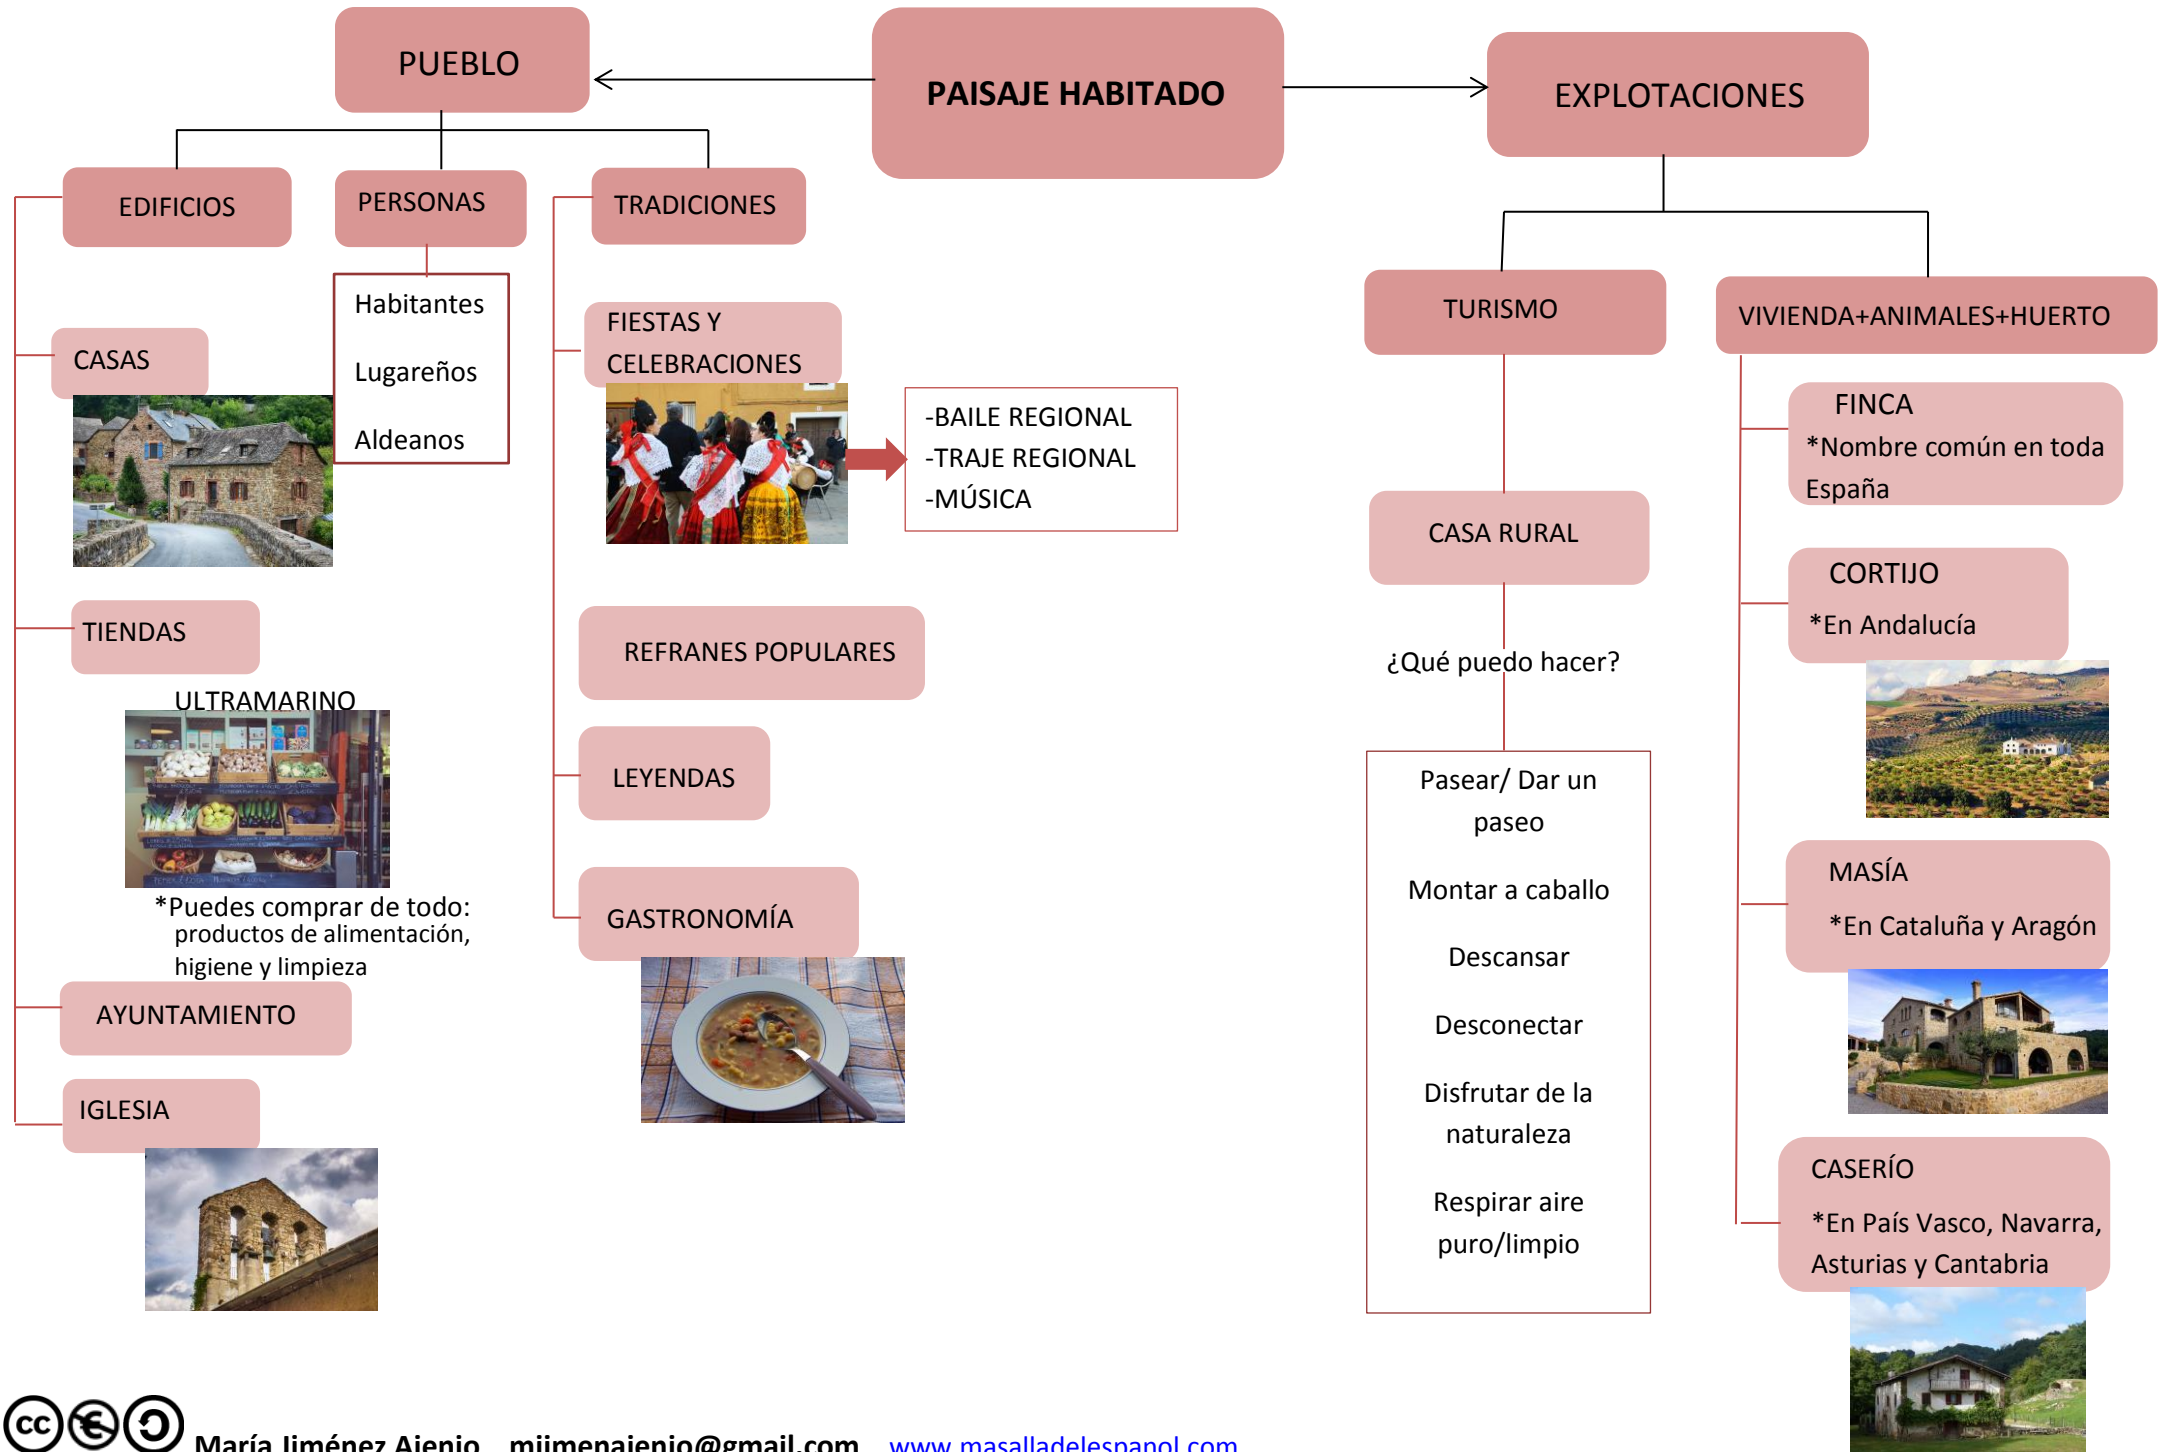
PAISAJE HABITADO

PUEBLO

EDIFICIOS

PERSONAS

TRADICIONES

Habitantes

Lugareños

Aldeanos

CASAS

TIENDAS

ULTRAMARINO

*Puedes comprar de todo: productos de alimentación, higiene y limpieza

AYUNTAMIENTO

IGLESIA

FIESTAS Y CELEBRACIONES

-BAILE REGIONAL
-TRAJE REGIONAL
-MÚSICA

REFRANES POPULARES

LEYENDAS

GASTRONOMÍA

EXPLOTACIONES

TURISMO

CASA RURAL

¿Qué puedo hacer?

Pasear/ Dar un paseo

Montar a caballo

Descansar

Desconectar

Disfrutar de la naturaleza

Respirar aire puro/limpio

VIVIENDA+ANIMALES+HUERTO

FINCA
*Nombre común en toda España

CORTIJO
*En Andalucía

MASÍA
*En Cataluña y Aragón

CASERÍO
*En País Vasco, Navarra, Asturias y Cantabria

María Jiménez Aienio mjimenajenio@gmail.com www.masalladelespanol.com